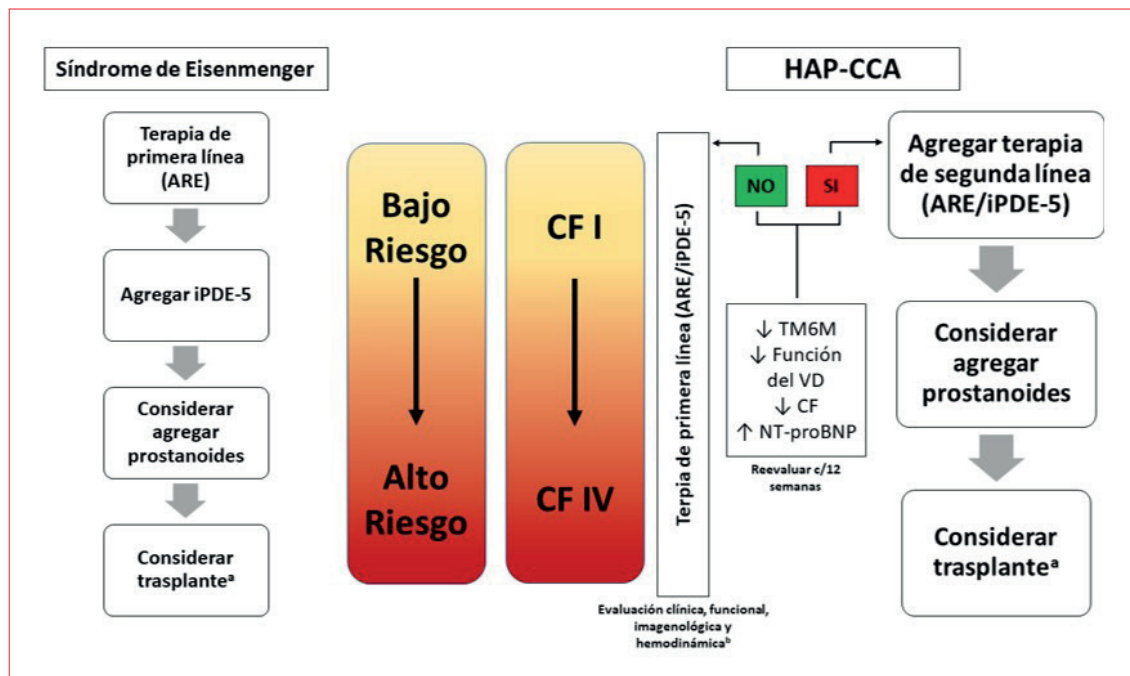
Síndrome de Eisenmenger

Terapia de primera línea (ARE)

Agregar iPDE-5

Considerar agregar prostanoides

Considerar trasplante$^{a}$

Bajo Riesgo

Alto Riesgo

CF I

CF IV

Terpia de primera línea (ARE/iPDE-5)

Evaluación clínica, funcional, imagenológica y hemodinámica$^{b}$

HAP-CCA

NO

SI

↓ TM6M
↓ Función del VD
↓ CF
↑ NT-proBNP

Reevaluar c/12 semanas

Agregar terapia de segunda línea (ARE/iPDE-5)

Considerar agregar prostanoides

Considerar trasplante$^{a}$